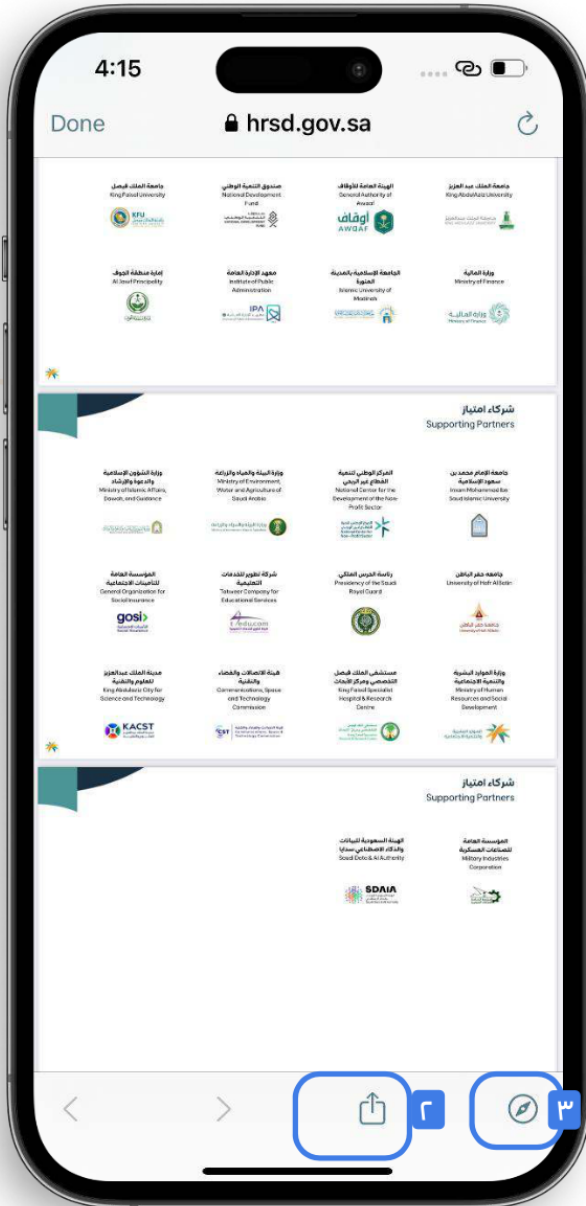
4:15

Done hrsd.gov.sa

جامعة الملك فيصل
King Faisal University

صندوق التنمية الوطني
National Development Fund

الهيئة العامة للأوقاف
General Authority of Awqaf

أوقاف
AWQAF

جامعة الملك عبد العزيز
King AbdulAziz University

إمارة منطقة الجوف
Al Jawf Principality

معهد الإدارة العامة
Institute of Public Administration

IPA

الجامعة الإسلامية بالمدينة المنورة
Islamic University of Madinah

وزارة المالية
Ministry of Finance

وزارة المالية
Ministry of Finance

شركاء امتياز
Supporting Partners

وزارة الشؤون الإسلامية والدعوة والإرشاد
Ministry of Islamic Affairs, Dawah, and Guidance

وزارة البيئة والمياه والزراعة
Ministry of Environment, Water and Agriculture of Saudi Arabia

المركز الوطني لتنمية القطاع غير الربحي
National Center for the Development of the Non-Profit Sector

جامعة الإمام محمد بن سعود الإسلامية
Imam Mohammad Ibn Saud Islamic University

المؤسسة العامة للتأمينات الاجتماعية
General Organization for Social Insurance

gosi

شركة تطوير للخدمات التعليمية
Tatweer Company for Educational Services

رئاسة الحرس الملكي
Presidency of the Saudi Royal Guard

جامعة حفر الباطن
University of Hafr Al Batin

جامعة حفر الباطن
University of Hafr Al Batin

مدينة الملك عبدالعزيز للعلوم والتقنية
King Abdulaziz City for Science and Technology

KACST

هيئة الاتصالات والفضاء والتقنية
Communications, Space and Technology Commission

CST

مستشفى الملك فيصل التخصصي ومركز الأبحاث
King Faisal Specialist Hospital & Research Centre

وزارة الموارد البشرية والتنمية الاجتماعية
Ministry of Human Resources and Social Development

شركاء امتياز
Supporting Partners

الهيئة السعودية للبيانات والذكاء الاصطناعي سدايا
Saudi Data & AI Authority

SDAIA

المؤسسة العامة للصناعات العسكرية
Military Industries Corporation

٢

٣